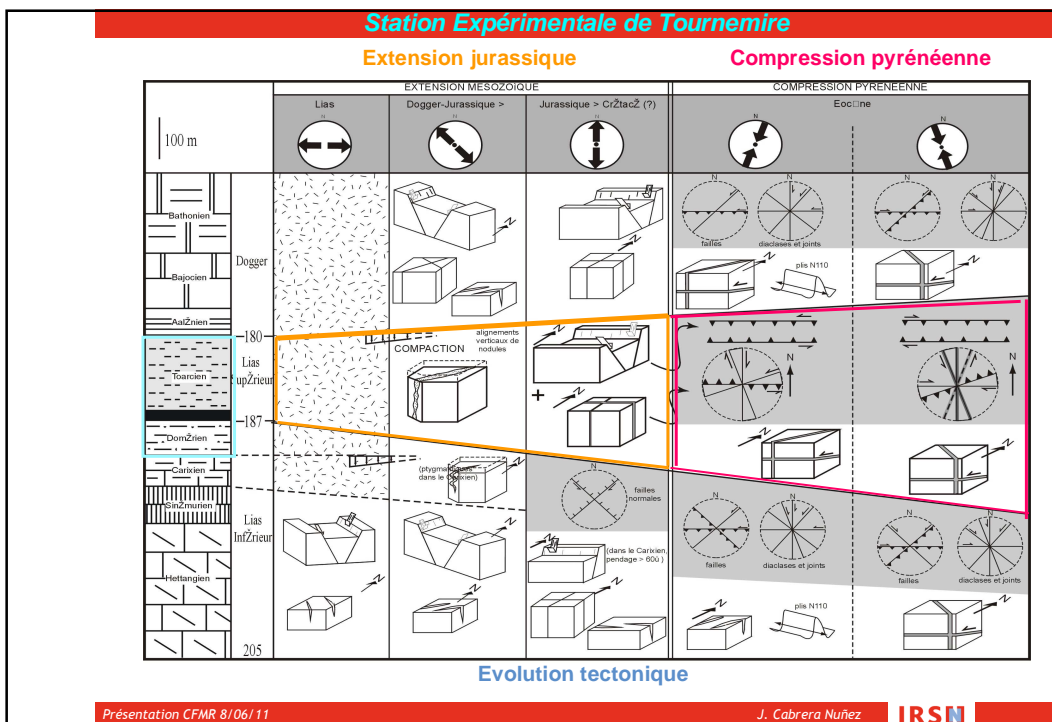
Station Expérimentale de Tournemire

Extension jurassique

Compression pyrénéenne

EXTENSION MESOZOIQUE

COMPRESSION PYRENEENNE

Lias

Dogger-Jurassique >

Jurassique > CrŽtacŽ (?)

Eoc□ne

100 m

Bathonien

Dogger

Bajocien

AalŽnien

180

Lias SupŽrieur

Toarcien

187

DomŽrien

Carixien

SinŽmurien

Lias InfŽrieur

Hettangien

205

COMPACTION

alignements verticaux de nodules

(ptygmatiques dans le Carixien)

failles normales

(dans le Carixien, pendage > 60û )

failles

diaclases et joints

plis N110

failles

diaclases et joints

plis N110

N

Evolution tectonique

Présentation CFMR 8/06/11

J. Cabrera Nuñez

IRSN